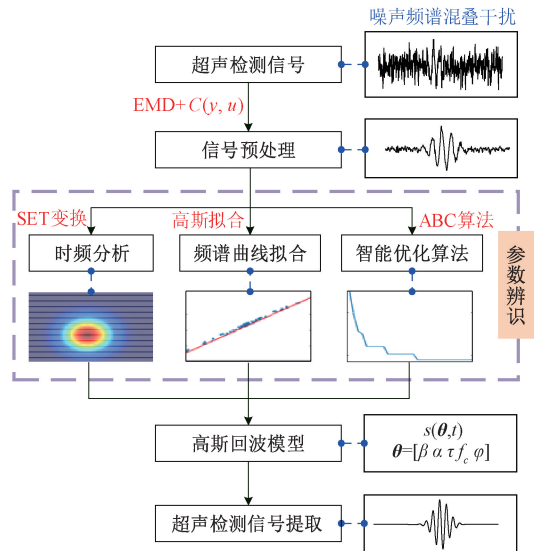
噪声频谱混叠干扰

超声检测信号

EMD+$C(y, u)$

信号预处理

SET变换

高斯拟合

ABC算法

时频分析

频谱曲线拟合

智能优化算法

参数辨识

高斯回波模型

$s(\boldsymbol{\theta},t)$
$\boldsymbol{\theta}=[\beta\ \alpha\ \tau\ f_c\ \varphi]$

超声检测信号提取